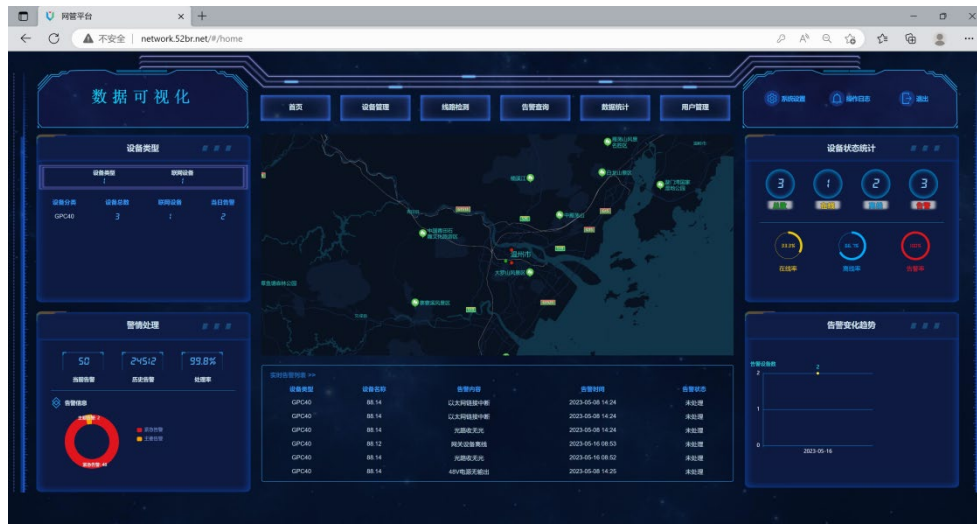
网管平台

不安全 | network.52br.net/#/home

数据可视化

首页 设备管理 线路检测 告警查询 数据统计 用户管理

系统设置 操作日志 退出

设备类型

| 设备类型 | 联网设备 |
|---|---|
| 1 | 1 |

| 设备分类 | 设备总数 | 联网设备 | 当日告警 |
|---|---|---|---|
| GPC40 | 3 | 1 | 2 |

设备状态统计

3 1 2 3

33.3% 在线率

66.7% 离线率

100% 告警率

温州市

告警处理

| 50 | 24512 | 99.8% |
|---|---|---|
| 当前告警 | 历史告警 | 处理率 |

告警信息

实时告警列表 >>

| 设备类型 | 设备名称 | 告警内容 | 告警时间 | 告警状态 |
|---|---|---|---|---|
| GPC40 | 88.14 | 以太网链接中断 | 2023-05-08 14:24 | 未处理 |
| GPC40 | 88.14 | 以太网链接中断 | 2023-05-08 14:24 | 未处理 |
| GPC40 | 88.14 | 光路收无光 | 2023-05-08 14:24 | 未处理 |
| GPC40 | 88.12 | 网关设备离线 | 2023-05-16 08:53 | 未处理 |
| GPC40 | 88.14 | 光路收无光 | 2023-05-16 08:52 | 未处理 |
| GPC40 | 88.14 | 48V电源无输出 | 2023-05-08 14:25 | 未处理 |

告警变化趋势

告警设备数

2

2

1

0

2023-05-16